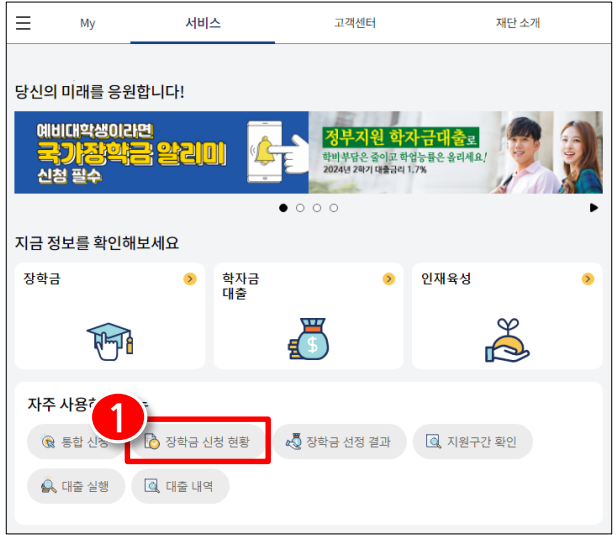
My

서비스

고객센터

재단 소개

당신의 미래를 응원합니다!

예비대학생이라면
국가장학금 알리미
신청 필수

정부지원 학자금대출로
학비부담은 줄이고 학업능률은 올리세요!
2024년 2학기 대출금리 1.7%

지금 정보를 확인해보세요

장학금

학자금 대출

인재육성

자주 사용하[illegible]

1

통합 신청

장학금 신청 현황

장학금 선정 결과

지원구간 확인

대출 실행

대출 내역